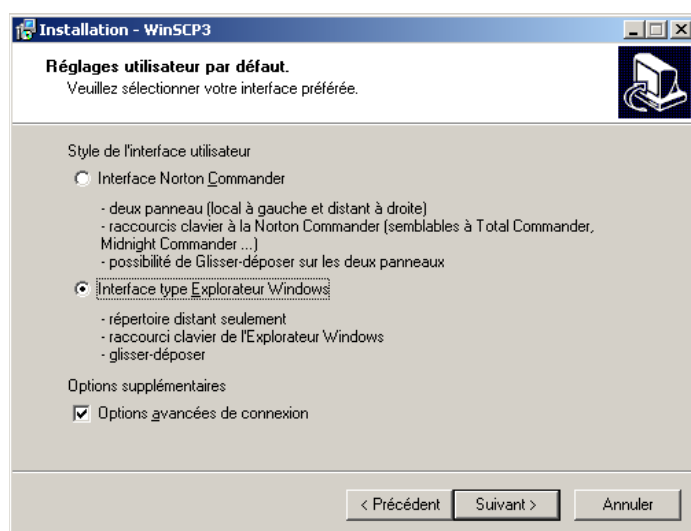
Installation - WinSCP3

Réglages utilisateur par défaut.
Veuillez sélectionner votre interface préférée.

Style de l'interface utilisateur

Interface Norton Commander

- deux panneau (local à gauche et distant à droite)
- raccourcis clavier à la Norton Commander (semblables à Total Commander, Midnight Commander ...)
- possibilité de Glisser-déposer sur les deux panneaux

Interface type Explorateur Windows

- répertoire distant seulement
- raccourci clavier de l'Explorateur Windows
- glisser-déposer

Options supplémentaires

Options avancées de connexion

< Précédent
Suivant >
Annuler